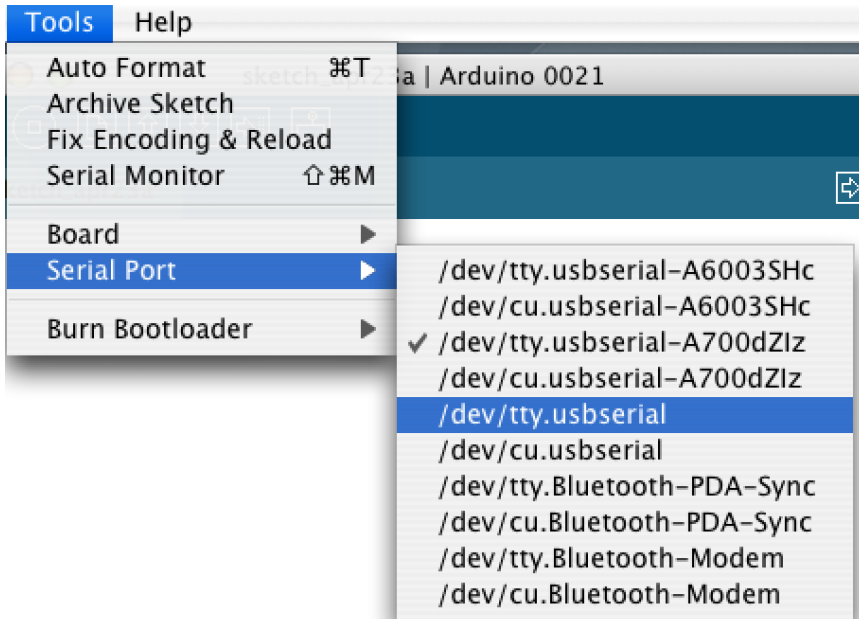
Tools Help

Auto Format ⌘T
Archive Sketch
Fix Encoding & Reload
Serial Monitor ⇧⌘M

Board
Serial Port

Burn Bootloader

sketch_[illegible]a | Arduino 0021

/dev/tty.usbserial-A6003SHc
/dev/cu.usbserial-A6003SHc
✓ /dev/tty.usbserial-A700dZIz
/dev/cu.usbserial-A700dZIz
/dev/tty.usbserial
/dev/cu.usbserial
/dev/tty.Bluetooth-PDA-Sync
/dev/cu.Bluetooth-PDA-Sync
/dev/tty.Bluetooth-Modem
/dev/cu.Bluetooth-Modem